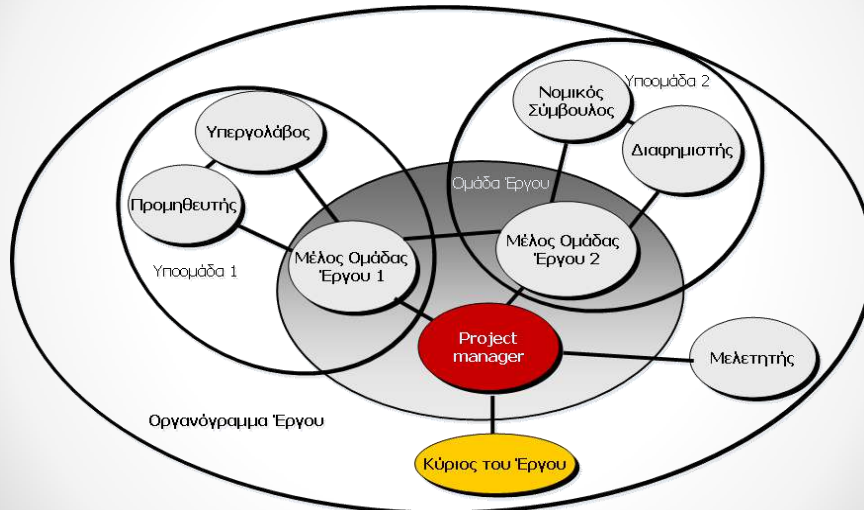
Υπεργολάβος

Νομικός Σύμβουλος

Υποομάδα 2

Διαφημιστής

Ομάδα Έργου

Προμηθευτής

Μέλος Ομάδας Έργου 1

Μέλος Ομάδας Έργου 2

Υποομάδα 1

Project manager

Μελετητής

Οργανόγραμμα Έργου

Κύριος του Έργου